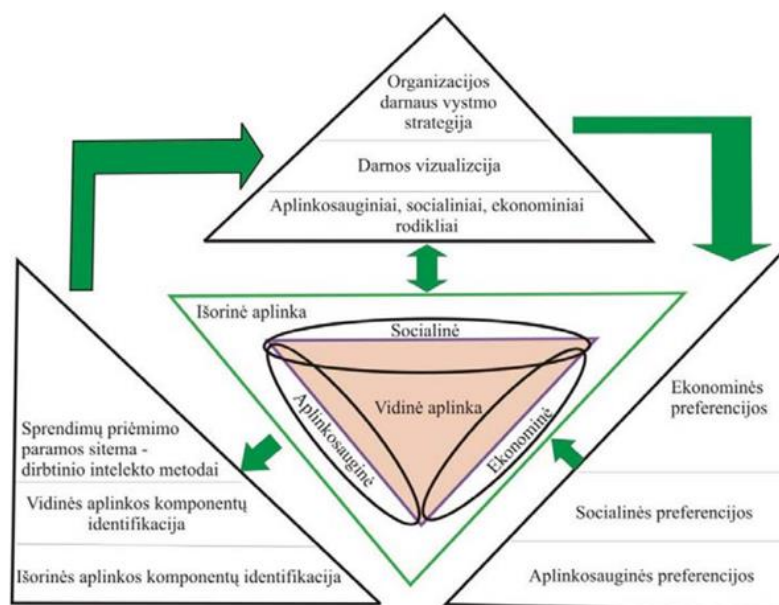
Organizacijos darnaus vystmo strategija

Darnos vizualizcija

Aplinkosauginiai, socialiniai, ekonominiai rodikliai

Išorinė aplinka

Socialinė

Vidinė aplinka

Aplinkosauginė

Ekonominė

Sprendimų priėmimo paramos sitema - dirbtinio intelekto metodai

Vidinės aplinkos komponentų identifikacija

Išorinės aplinkos komponentų identifikacija

Ekonominės preferencijos

Socialinės preferencijos

Aplinkosauginės preferencijos